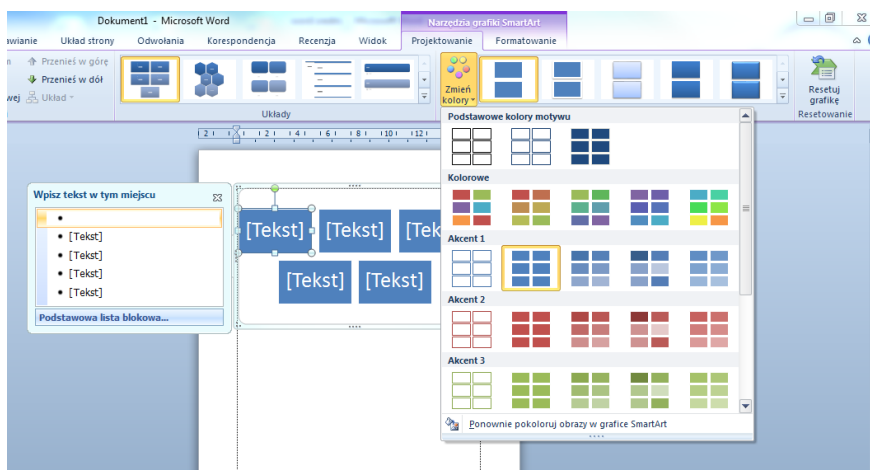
Dokument1 - Microsoft Word

Narzędzia grafiki SmartArt

wianie Układ strony Odwołania Korespondencja Recenzja Widok Projektowanie Formatowanie

Przenieś w górę
Przenieś w dół
wej Układ

Układy

Zmień kolory

Resetuj grafikę
Resetowanie

Wpisz tekst w tym miejscu

•
• [Tekst]
• [Tekst]
• [Tekst]
• [Tekst]

Podstawowa lista blokowa...

[Tekst] [Tekst] [Tek
[Tekst] [Tekst]

Podstawowe kolory motywu

Kolorowe

Akcent 1

Akcent 2

Akcent 3

Ponownie pokoloruj obrazy w grafice SmartArt